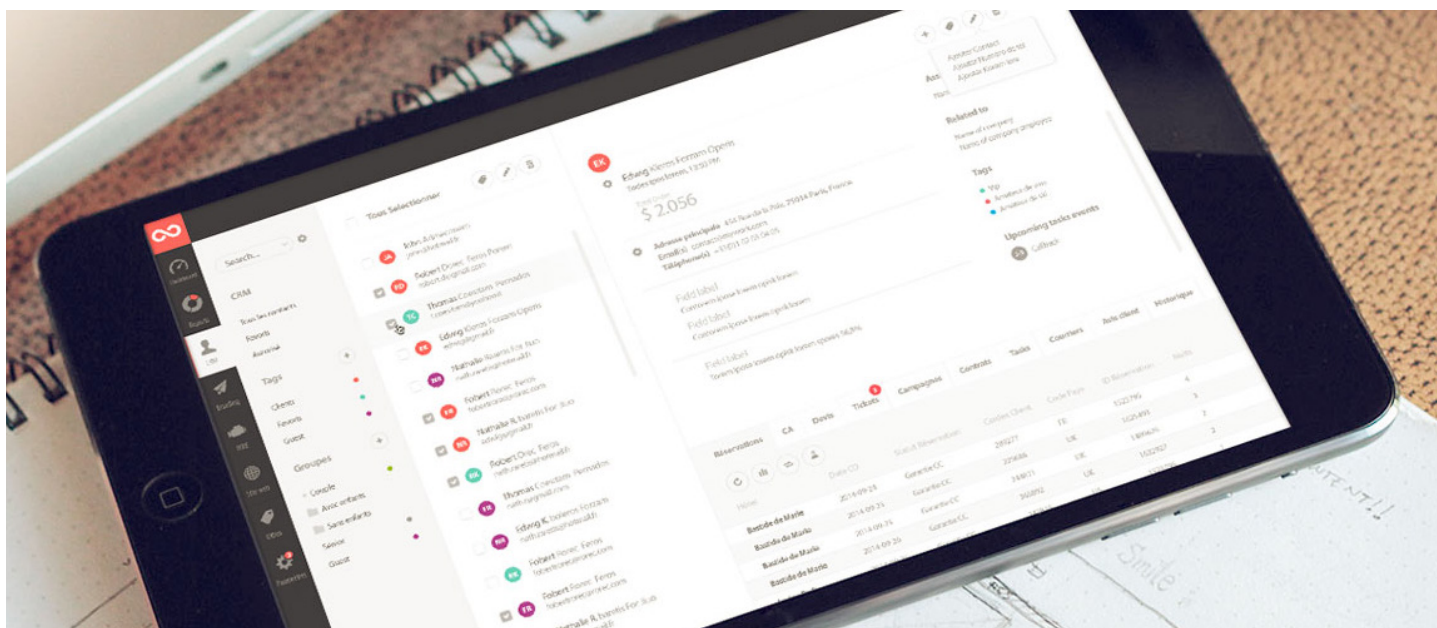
Search...

CRM
Tous les contacts
Favoris
Autorisé

Tags
Clients
Favoris
Guest

Groupes
Couple
Avec enfants
Sans enfants
Senior
Guest

Tous Selectionner
Robert Dows Feros Ponser
Thomas Coesbom Pemodis
Edwig Klems Forzam Operis
Nathalie Boants For Jius
Robert Roros Feros
Nathalie R. Boants For Jius
Robert Dros Feros
Thomas Coesbom Pemodis
Edwig K. Todems Forzam
Robert Rores Feros
Robert Rores Feros
Robert R. Boants For Jius

EK
Edwig Klems Forzam Operis
$ 2.056
Adresse principale 454 Rue de la Paix, 75014 Paris, France
Email(s)
Téléphone(s)
Field label
Field label
Field label

Related to
Tags
Vip
Upcoming tasks events

Ajouter Contact

Réservations
CA
Devis
Tickets
Campagnes
Contrats
Tasks
Courriers
Avis client
Historique

Hotel
Date CO
Statut Réservation
Codes Client
Code Pays
ID Réservation
Nuits
Bastide de Marie 2014 09 21 Garantie CC 289277 FR 1122795 4
Bastide de Marie 2014 09 21 Garantie CC 325406 UK 1120493 3
Bastide de Marie 2014 09 20 Garantie CC 234871 FR 1189626 2
Bastide de Marie Garantie CC 302892 UK 1182667 2

Smile
TENT!!